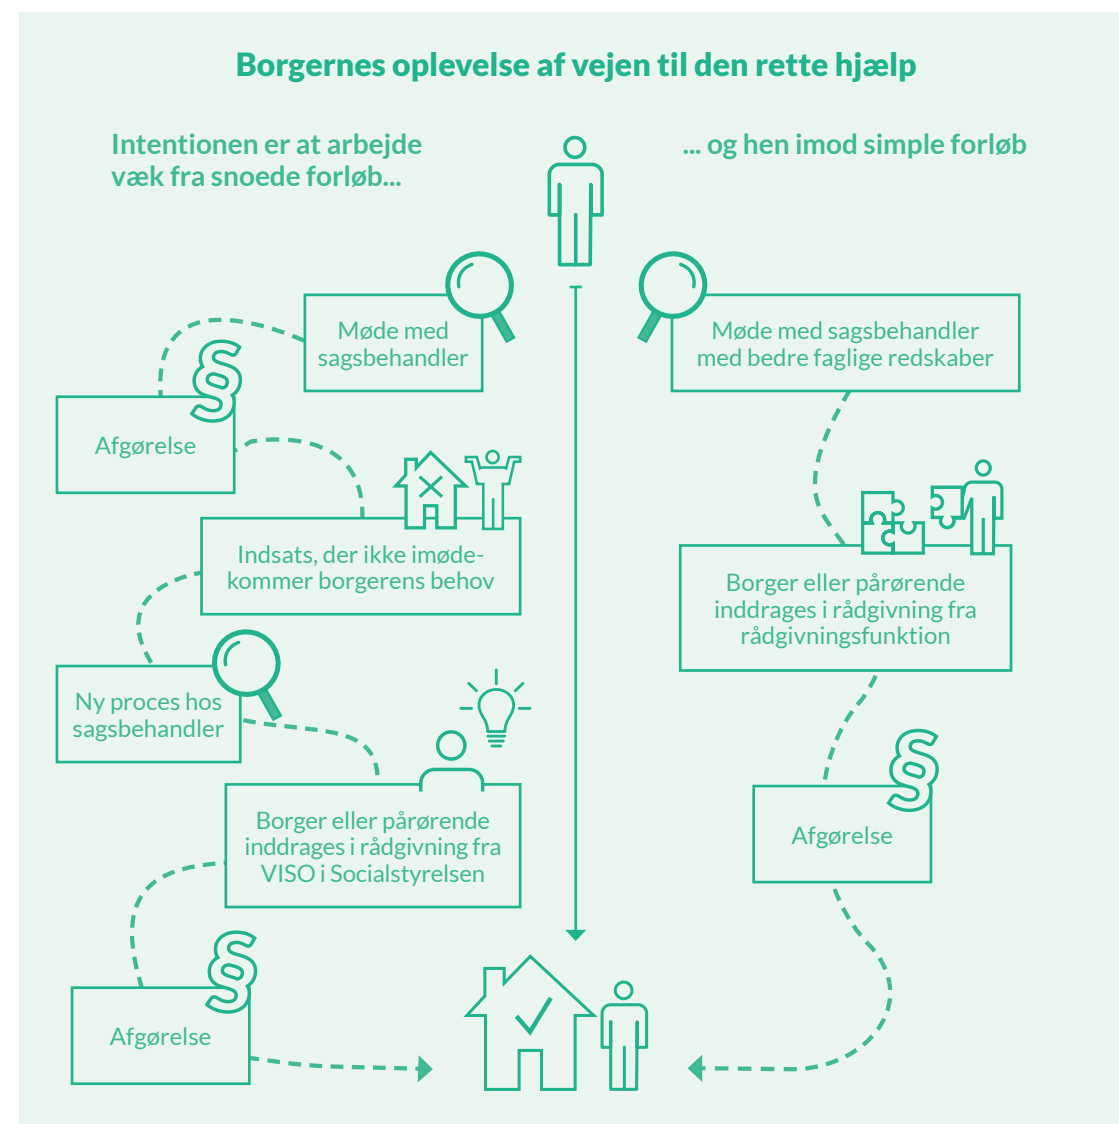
Borgernes oplevelse af vejen til den rette hjælp

Intentionen er at arbejde væk fra snoede forløb...

... og hen imod simple forløb

Møde med sagsbehandler

§

Afgørelse

Indsats, der ikke imødekommer borgerens behov

Ny proces hos sagsbehandler

Borger eller pårørende inddrages i rådgivning fra VISO i Socialstyrelsen

§

Afgørelse

Møde med sagsbehandler med bedre faglige redskaber

Borger eller pårørende inddrages i rådgivning fra rådgivningsfunktion

§

Afgørelse